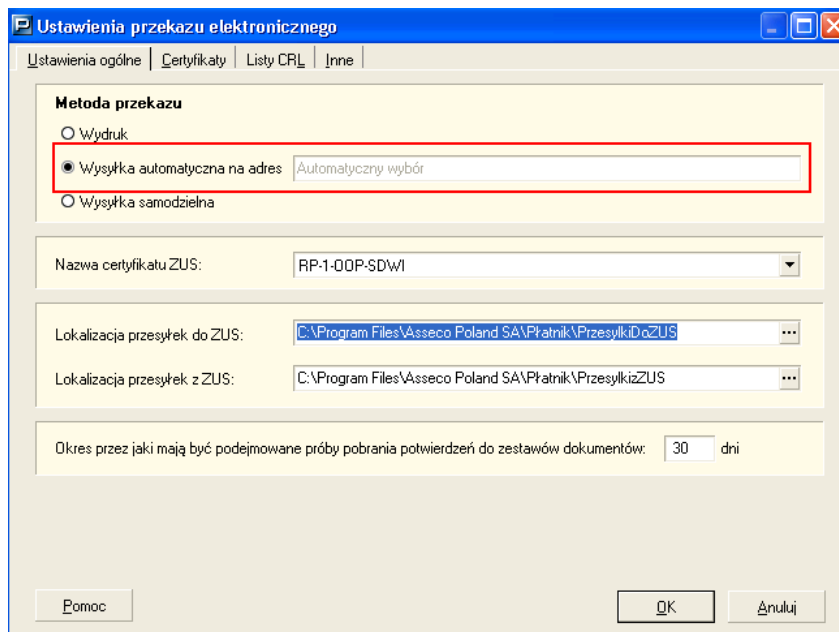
Ustawienia przekazu elektronicznego

Ustawienia ogólne | Certyfikaty | Listy CRL | Inne

Metoda przekazu

Wydruk

Wysyłka automatyczna na adres Automatyczny wybór

Wysyłka samodzielna

Nazwa certyfikatu ZUS: RP-1-OOP-SDWI

Lokalizacja przesyłek do ZUS: C:\Program Files\Asseco Poland SA\Płatnik\PrzesylkiDoZUS ...

Lokalizacja przesyłek z ZUS: C:\Program Files\Asseco Poland SA\Płatnik\PrzesylkizZUS ...

Okres przez jaki mają być podejmowane próby pobrania potwierdzeń do zestawów dokumentów: 30 dni

Pomoc

OK

Anuluj